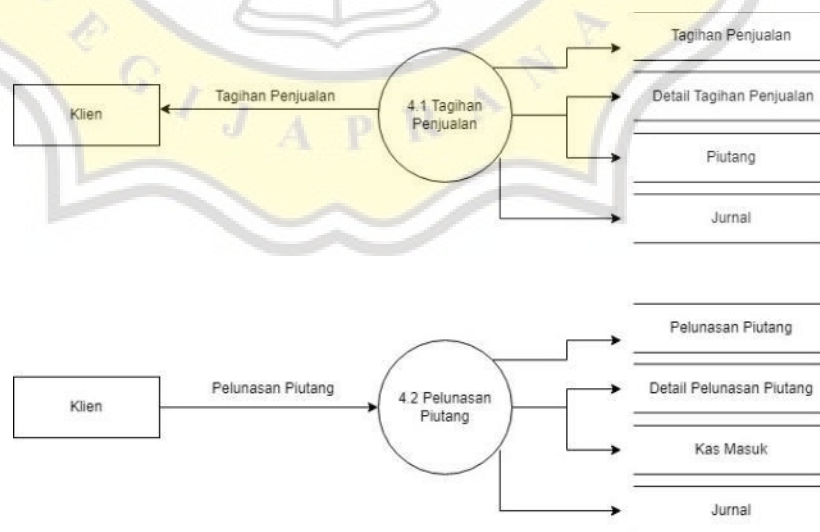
Klien

Tagihan Penjualan

4.1 Tagihan Penjualan

Tagihan Penjualan

Detail Tagihan Penjualan

Piutang

Jurnal

Klien

Pelunasan Piutang

4.2 Pelunasan Piutang

Pelunasan Piutang

Detail Pelunasan Piutang

Kas Masuk

Jurnal